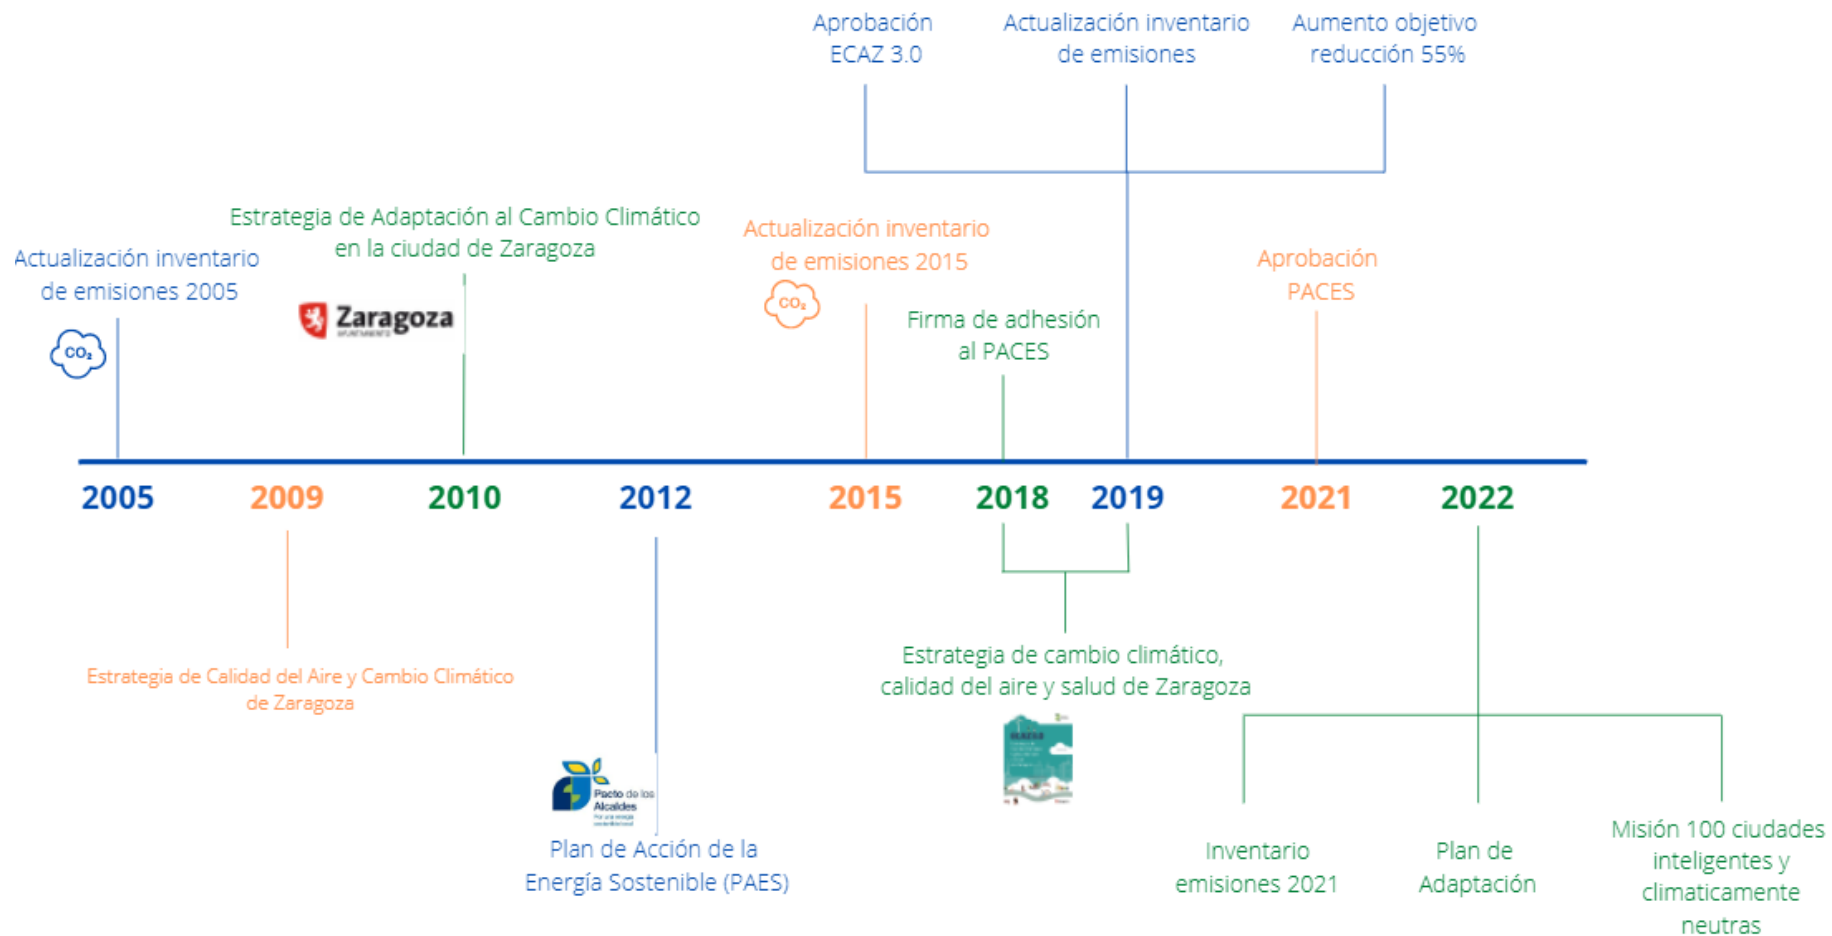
Aprobación ECAZ 3.0

Actualización inventario de emisiones

Aumento objetivo reducción 55%

Estrategia de Adaptación al Cambio Climático en la ciudad de Zaragoza

Actualización inventario de emisiones 2005

$CO_2$

Zaragoza

Actualización inventario de emisiones 2015

$CO_2$

Firma de adhesión al PACES

Aprobación PACES

2005 2009 2010 2012 2015 2018 2019 2021 2022

Estrategia de Calidad del Aire y Cambio Climático de Zaragoza

Pacto de los Alcaldes

Plan de Acción de la Energía Sostenible (PAES)

Estrategia de cambio climático, calidad del aire y salud de Zaragoza

Inventario emisiones 2021

Plan de Adaptación

Misión 100 ciudades inteligentes y climaticamente neutras